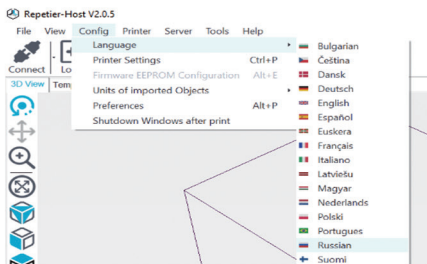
Repetier-Host V2.0.5

File View Config Printer Server Tools Help

Connect Lo

3D View Tem

Language
Printer Settings Ctrl+P
Firmware EEPROM Configuration Alt+E
Units of imported Objects
Preferences Alt+P
Shutdown Windows after print

Bulgarian
Čeština
Dansk
Deutsch
English
Español
Euskera
Français
Italiano
Latviešu
Magyar
Nederlands
Polski
Portugues
Russian
Suomi